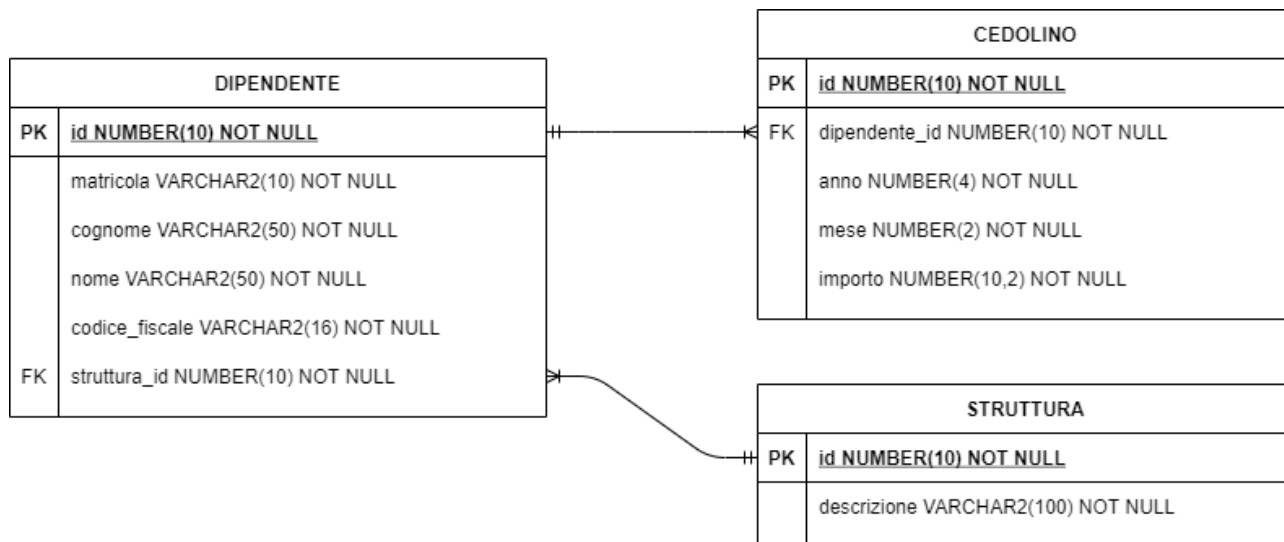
DIPENDENTE

| | |
|---|---|
| PK | id NUMBER(10) NOT NULL |
| | matricola VARCHAR2(10) NOT NULL |
| | cognome VARCHAR2(50) NOT NULL |
| | nome VARCHAR2(50) NOT NULL |
| | codice_fiscale VARCHAR2(16) NOT NULL |
| FK | struttura_id NUMBER(10) NOT NULL |

CEDOLINO

| | |
|---|---|
| PK | id NUMBER(10) NOT NULL |
| FK | dipendente_id NUMBER(10) NOT NULL |
| | anno NUMBER(4) NOT NULL |
| | mese NUMBER(2) NOT NULL |
| | importo NUMBER(10,2) NOT NULL |

STRUTTURA

| | |
|---|---|
| PK | id NUMBER(10) NOT NULL |
| | descrizione VARCHAR2(100) NOT NULL |